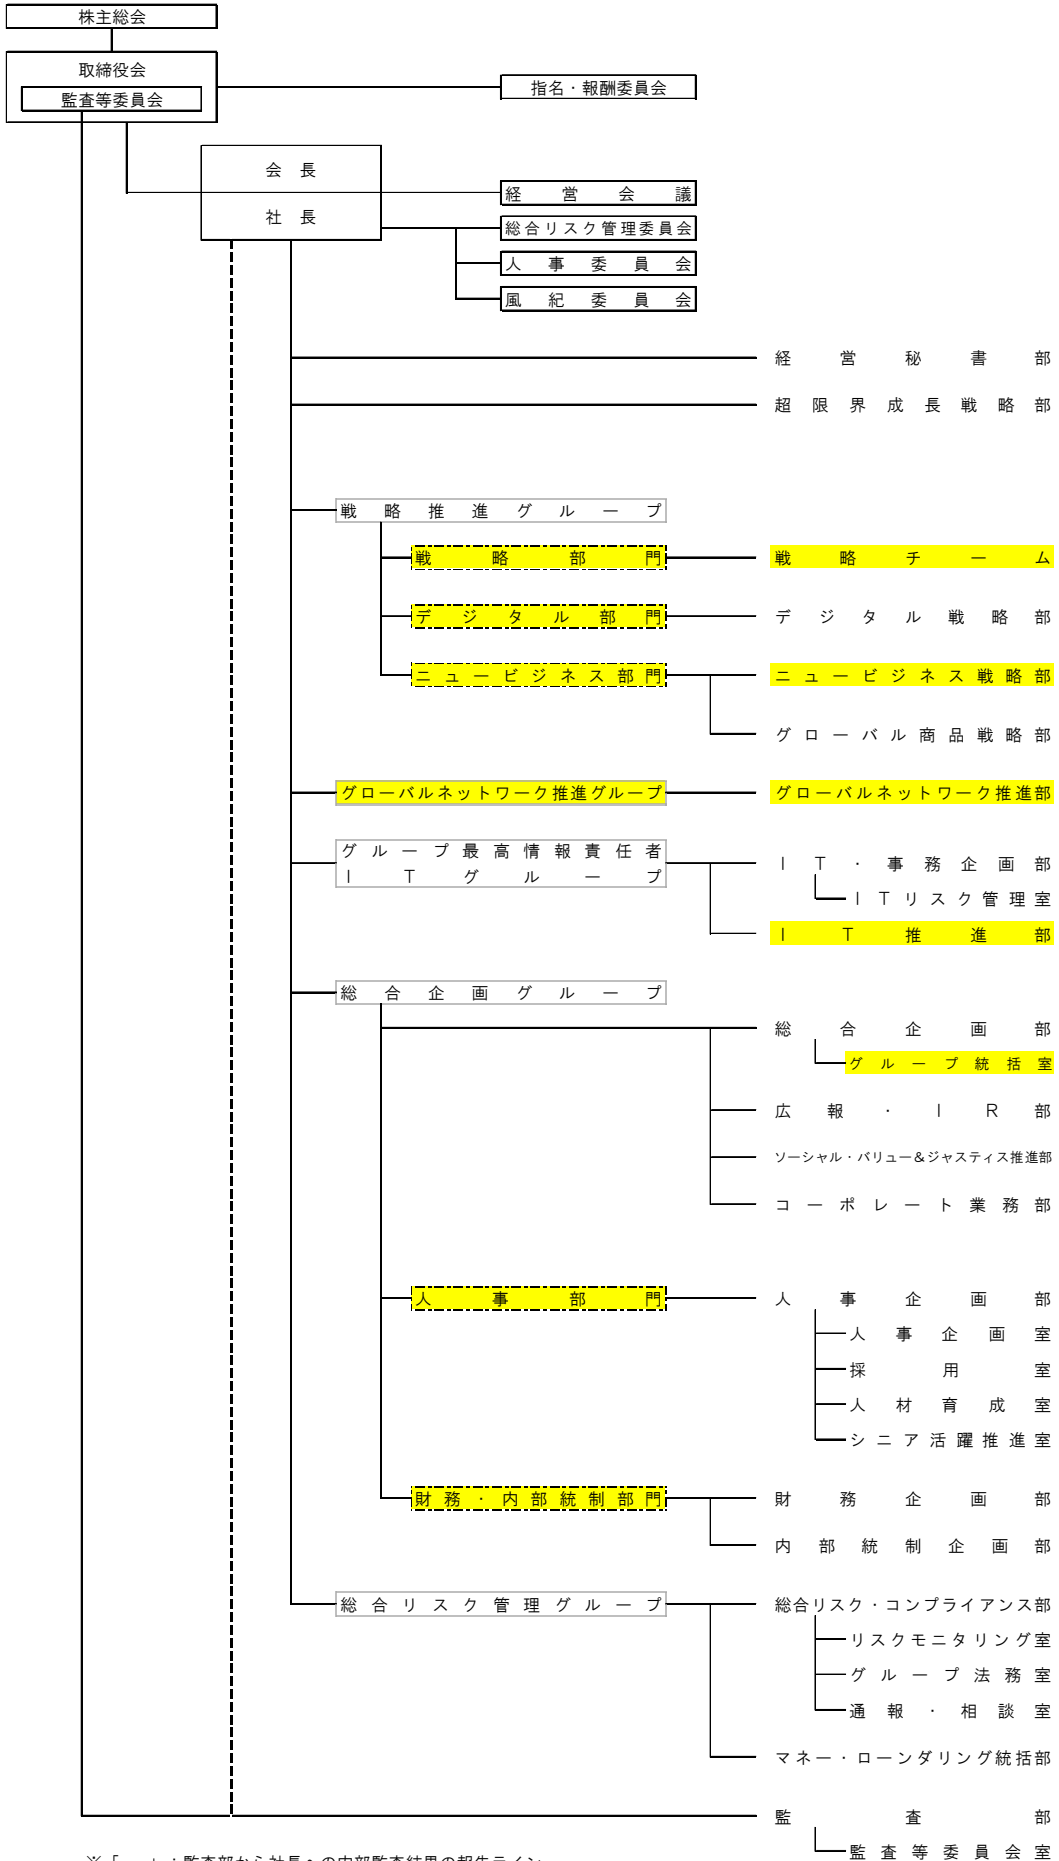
株主総会

取締役会
監査等委員会

指名・報酬委員会

会長
社長

経営会議
総合リスク管理委員会
人事委員会
風紀委員会

経営秘書部
超限界成長戦略部

戦略推進グループ
戦略部門
戦略チーム
デジタル部門
デジタル戦略部
ニュービジネス部門
ニュービジネス戦略部
グローバル商品戦略部

グローバルネットワーク推進グループ
グローバルネットワーク推進部

グループ最高情報責任者
ITグループ
IT・事務企画部
ITリスク管理室
IT推進部

総合企画グループ
総合企画部
グループ統括室
広報・IR部
ソーシャル・バリュー＆ジャスティス推進部
コーポレート業務部

人事部門
人事企画部
人事企画室
採用室
人材育成室
シニア活躍推進室

財務・内部統制部門
財務企画部
内部統制企画部

総合リスク管理グループ
総合リスク・コンプライアンス部
リスクモニタリング室
グループ法務室
通報・相談室
マネー・ローンダリング統括部

監査部
監査等委員会室

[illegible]